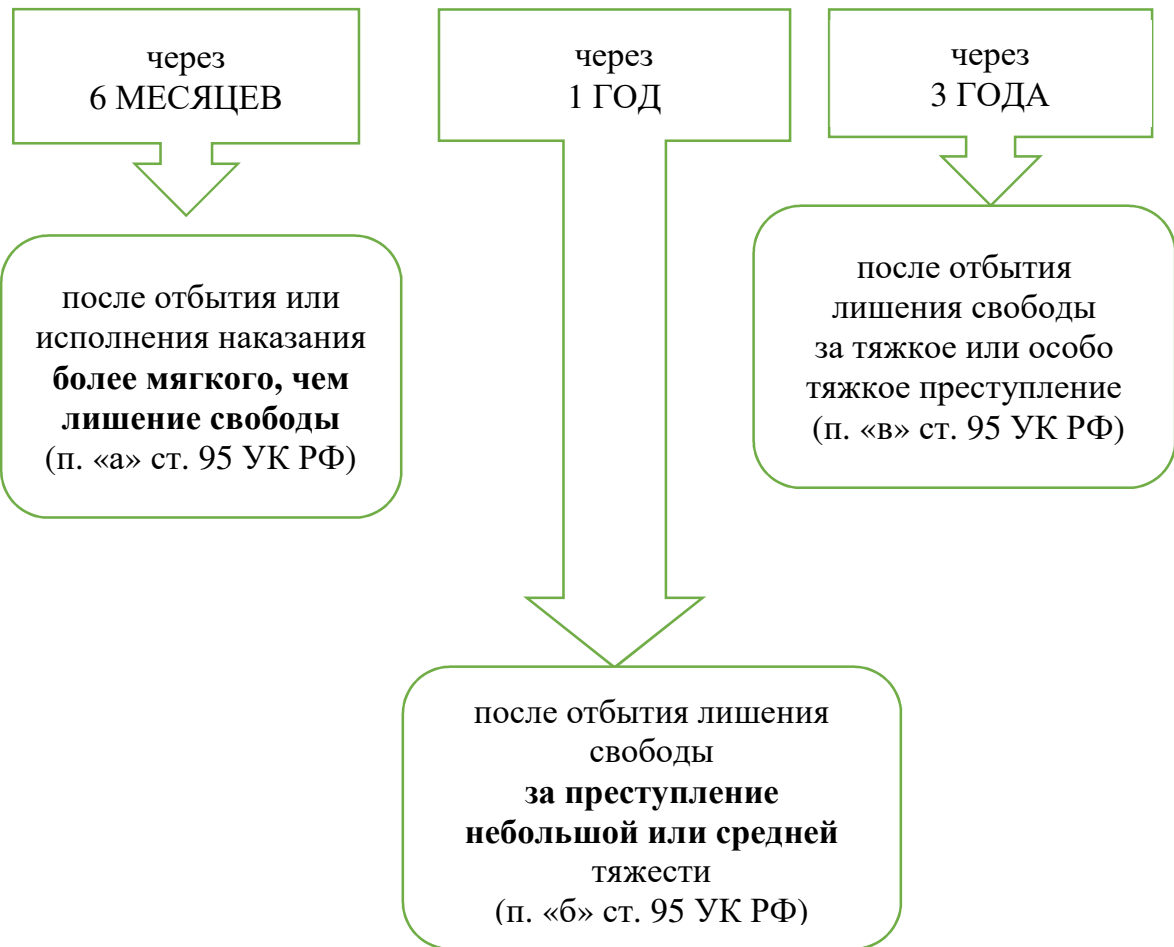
через
6 МЕСЯЦЕВ

через
1 ГОД

через
3 ГОДА

после отбытия или исполнения наказания **более мягкого, чем лишение свободы** (п. «а» ст. 95 УК РФ)

после отбытия лишения свободы за тяжкое или особо тяжкое преступление (п. «в» ст. 95 УК РФ)

после отбытия лишения свободы **за преступление небольшой или средней** тяжести (п. «б» ст. 95 УК РФ)